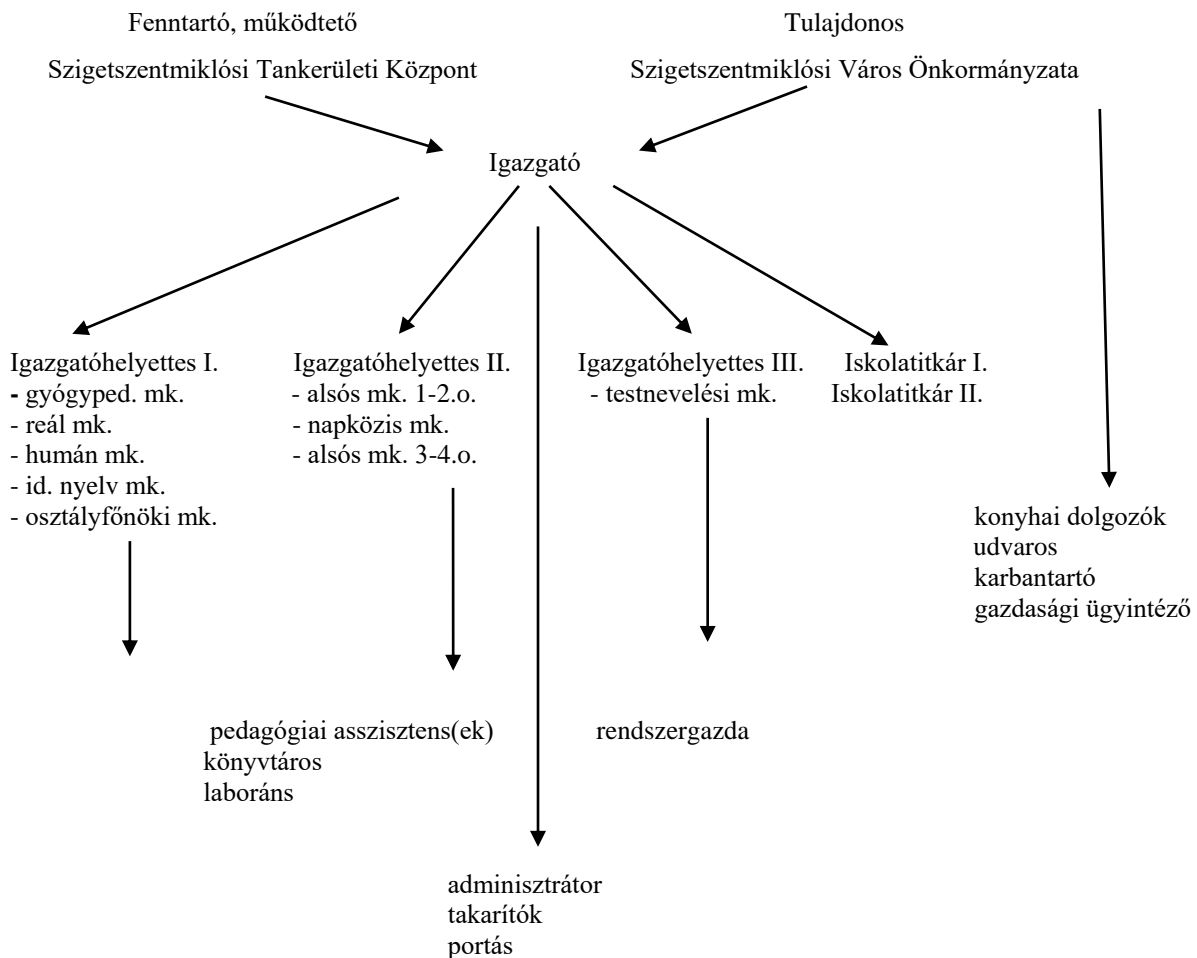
Fenntartó, működtető

Szigetszentmiklósi Tankerületi Központ

Tulajdonos

Szigetszentmiklósi Város Önkormányzata

Igazgató

Igazgatóhelyettes I.
- gyógyped. mk.
- reál mk.
- humán mk.
- id. nyelv mk.
- osztályfőnöki mk.

Igazgatóhelyettes II.
- alsós mk. 1-2.o.
- napközis mk.
- alsós mk. 3-4.o.

Igazgatóhelyettes III.
- testnevelési mk.

Iskolatitkár I.
Iskolatitkár II.

konyhai dolgozók
udvaros
karbantartó
gazdasági ügyintéző

pedagógiai asszisztens(ek)
könyvtáros
laboráns

rendszergazda

adminisztrátor
takarítók
portás